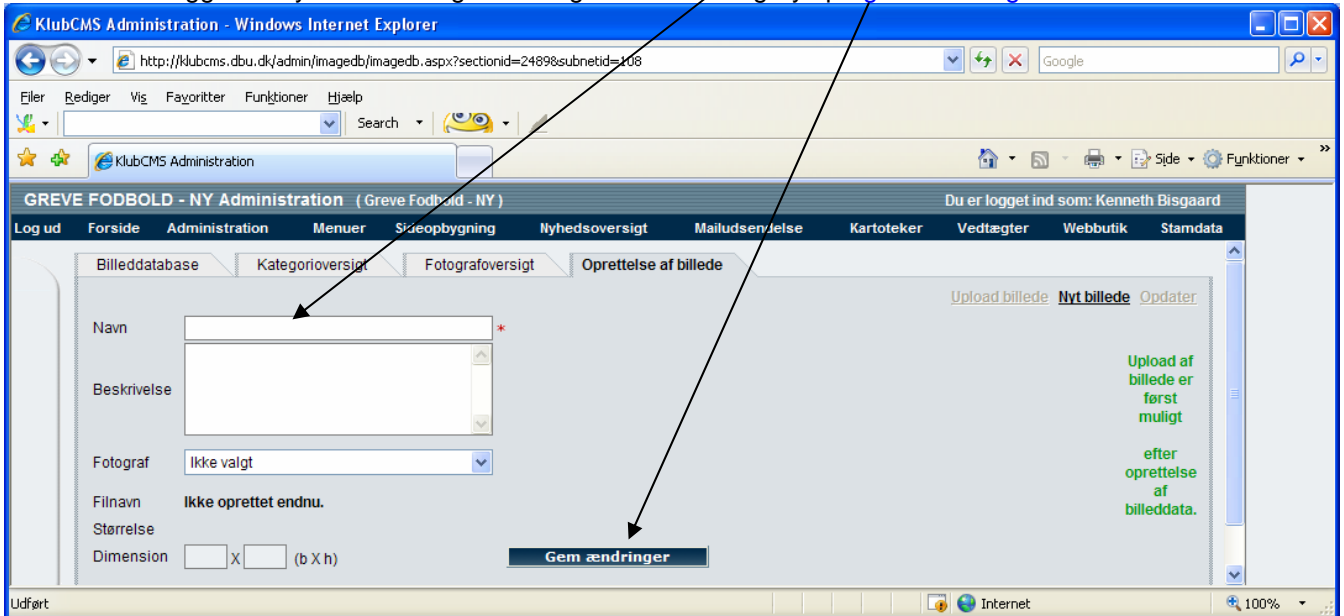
KlubCMS Administration - Windows Internet Explorer

http://klubcms.dbu.dk/admin/imagedb/imagedb.aspx?sectionid=2489&subnetid=108

Google

Filer Rediger Vis Favoritter Funktioner Hjælp

Search

KlubCMS Administration

Side Funktioner

GREVE FODBOLD - NY Administration ( Greve Fodbold - NY )

Du er logget ind som: Kenneth Bisgaard

Log ud Forside Administration Menuer Sideopbygning Nyhedsoversigt Mailudsendelse Kartoteker Vedtægter Webbutik Stamdata

Billeddatabase Kategorioversigt Fotografoversigt Oprettelse af billede

Upload billede Nyt billede Opdater

Navn *

Beskrivelse

Fotograf Ikke valgt

Filnavn Ikke oprettet endnu.

Størrelse

Dimension X (b X h)

Gem ændringer

Upload af billede er først muligt efter oprettelse af billeddata.

Udført

Internet

100%